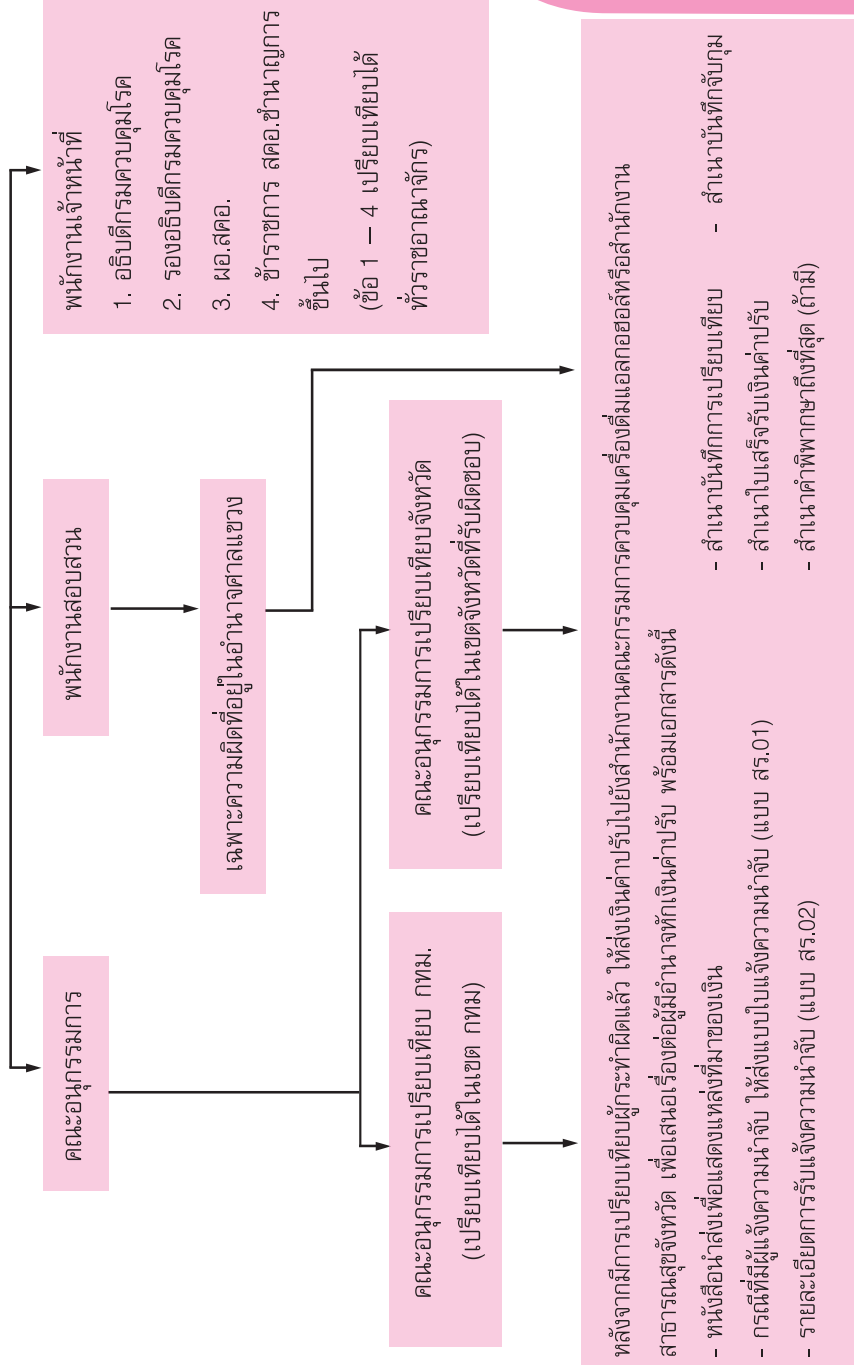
คณะอนุกรรมการ

พนักงานสอบสวน

พนักงานเจ้าหน้าที่

1. อธิบดีกรมควบคุมโรค

2. รองอธิบดีกรมควบคุมโรค

3. ผอ.สคอ.

4. ข้าราชการ สคอ.ชำนาญการขึ้นไป

(ข้อ 1 — 4 เปรียบเทียบได้ทั่วราชอาณาจักร)

เฉพาะความผิดที่อยู่ในอำนาจศาลแขวง

คณะอนุกรรมการเปรียบเทียบ กทม.
(เปรียบเทียบได้ในเขต กทม)

คณะอนุกรรมการเปรียบเทียบจังหวัด
(เปรียบเทียบได้ในเขตจังหวัดที่รับผิดชอบ)

หลังจากมีการเปรียบเทียบผู้กระทำผิดแล้ว ให้ส่งเงินค่าปรับไปยังสำนักงานคณะกรรมการควบคุมเครื่องดื่มแอลกอฮอล์หรือสำนักงานสาธารณสุขจังหวัด เพื่อเสนอเรื่องต่อผู้มีอำนาจหักเงินค่าปรับ พร้อมเอกสารดังนี้

- หนังสือนำส่งเพื่อแสดงแหล่งที่มาของเงิน

- กรณีที่มีผู้แจ้งความนำจับ ให้ส่งแบบใบแจ้งความนำจับ (แบบ สร.01)

- รายละเอียดการรับแจ้งความนำจับ (แบบ สร.02)

- สำเนาบันทึกการเปรียบเทียบ

- สำเนาใบเสร็จรับเงินค่าปรับ

- สำเนาคำพิพากษาถึงที่สุด (ถ้ามี)

- สำเนาบันทึกจับกุม